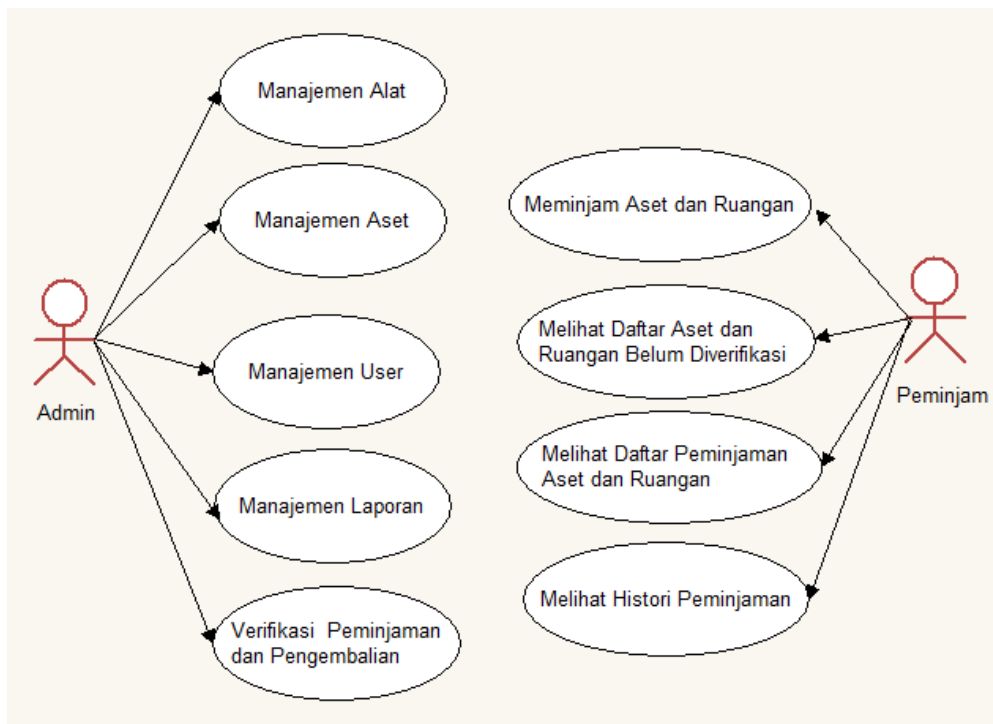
Admin

Manajemen Alat

Manajemen Aset

Manajemen User

Manajemen Laporan

Verifikasi Peminjaman dan Pengembalian

Peminjam

Meminjam Aset dan Ruangan

Melihat Daftar Aset dan Ruangan Belum Diverifikasi

Melihat Daftar Peminjaman Aset dan Ruangan

Melihat Histori Peminjaman